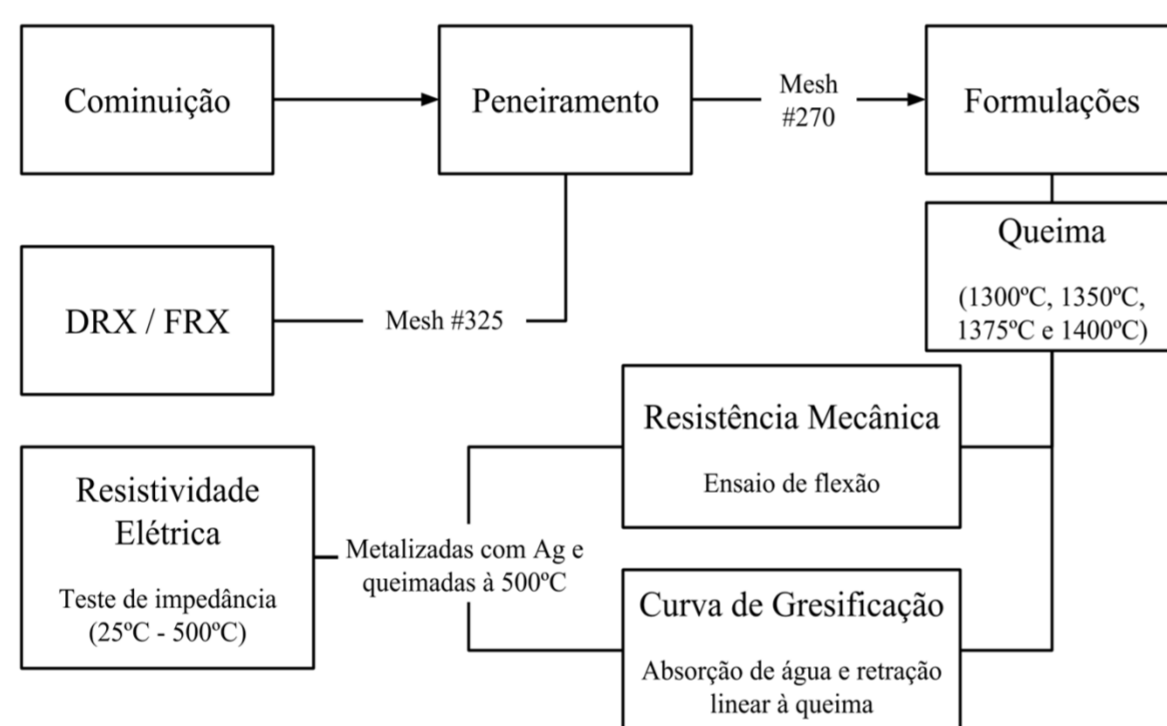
Cominuição

Peneiramento

Mesh #270

Formulações

DRX / FRX

Mesh #325

Queima

(1300ºC, 1350ºC, 1375ºC e 1400ºC)

Resistência Mecânica

Ensaio de flexão

Resistividade Elétrica

Teste de impedância (25ºC - 500ºC)

Metalizadas com Ag e queimadas à 500ºC

Curva de Gresificação

Absorção de água e retração linear à queima